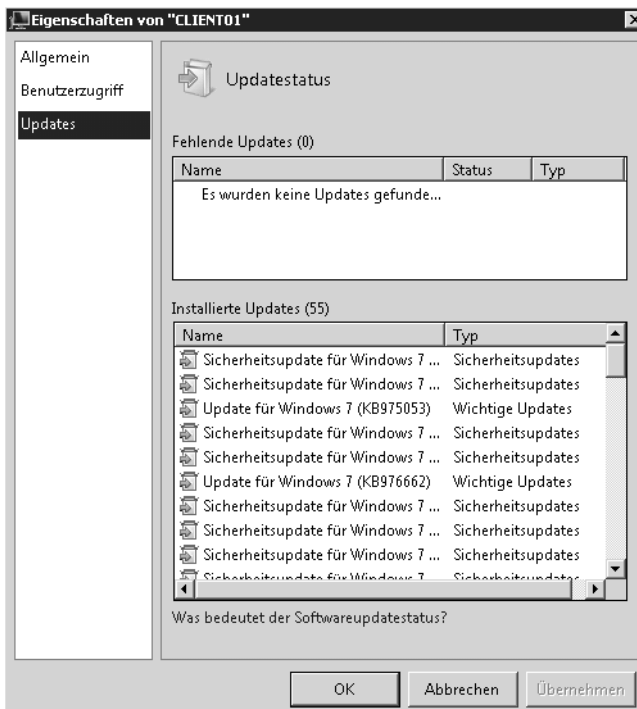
Eigenschaften von "CLIENT01"

Allgemein
Benutzerzugriff
Updates

Updatestatus

Fehlende Updates (0)

| Name | Status | Typ |
|---|---|---|
| Es wurden keine Updates gefunde... | | |

Installierte Updates (55)

| Name | Typ |
|---|---|
| Sicherheitsupdate für Windows 7 ... | Sicherheitsupdates |
| Sicherheitsupdate für Windows 7 ... | Sicherheitsupdates |
| Update für Windows 7 (KB975053) | Wichtige Updates |
| Sicherheitsupdate für Windows 7 ... | Sicherheitsupdates |
| Sicherheitsupdate für Windows 7 ... | Sicherheitsupdates |
| Update für Windows 7 (KB976662) | Wichtige Updates |
| Sicherheitsupdate für Windows 7 ... | Sicherheitsupdates |
| Sicherheitsupdate für Windows 7 ... | Sicherheitsupdates |
| Sicherheitsupdate für Windows 7 ... | Sicherheitsupdates |
| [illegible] | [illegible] |

Was bedeutet der Softwareupdatestatus?

OK Abbrechen Übernehmen